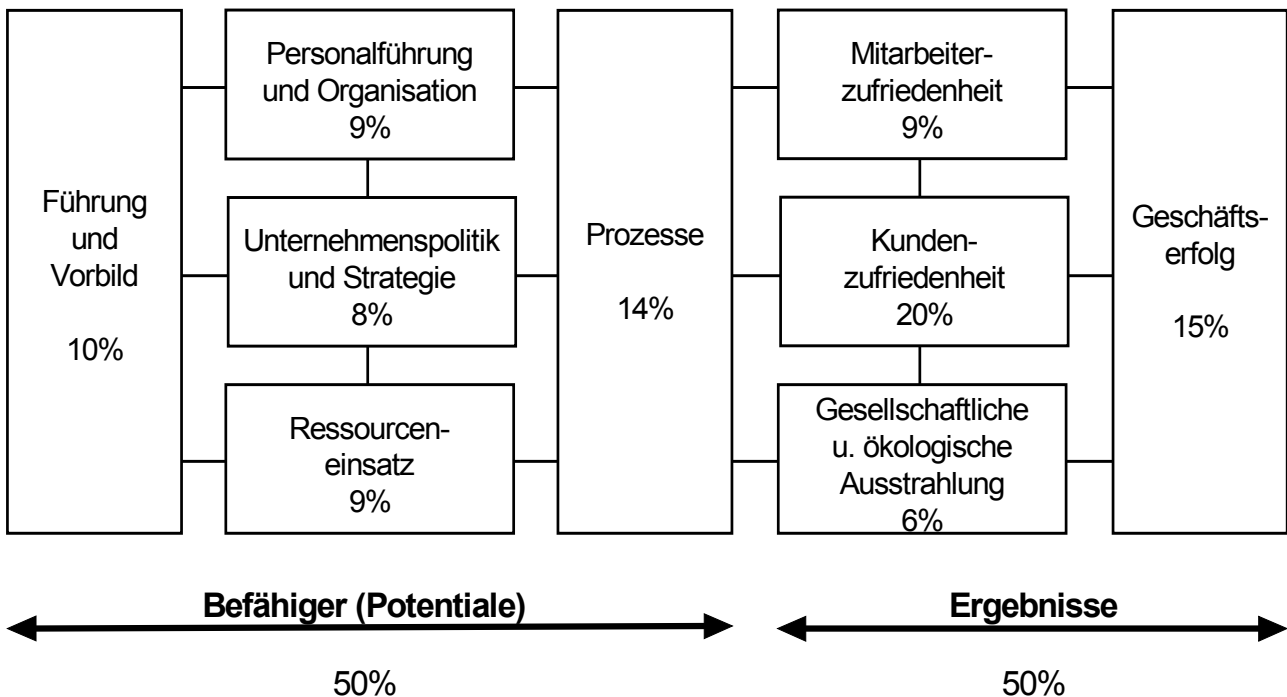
Führung und Vorbild

10%

Personalführung und Organisation 9%

Unternehmenspolitik und Strategie 8%

Ressourceneinsatz 9%

Prozesse

14%

Mitarbeiterzufriedenheit 9%

Kundenzufriedenheit 20%

Gesellschaftliche u. ökologische Ausstrahlung 6%

Geschäftserfolg

15%

Befähiger (Potentiale)

50%

Ergebnisse

50%